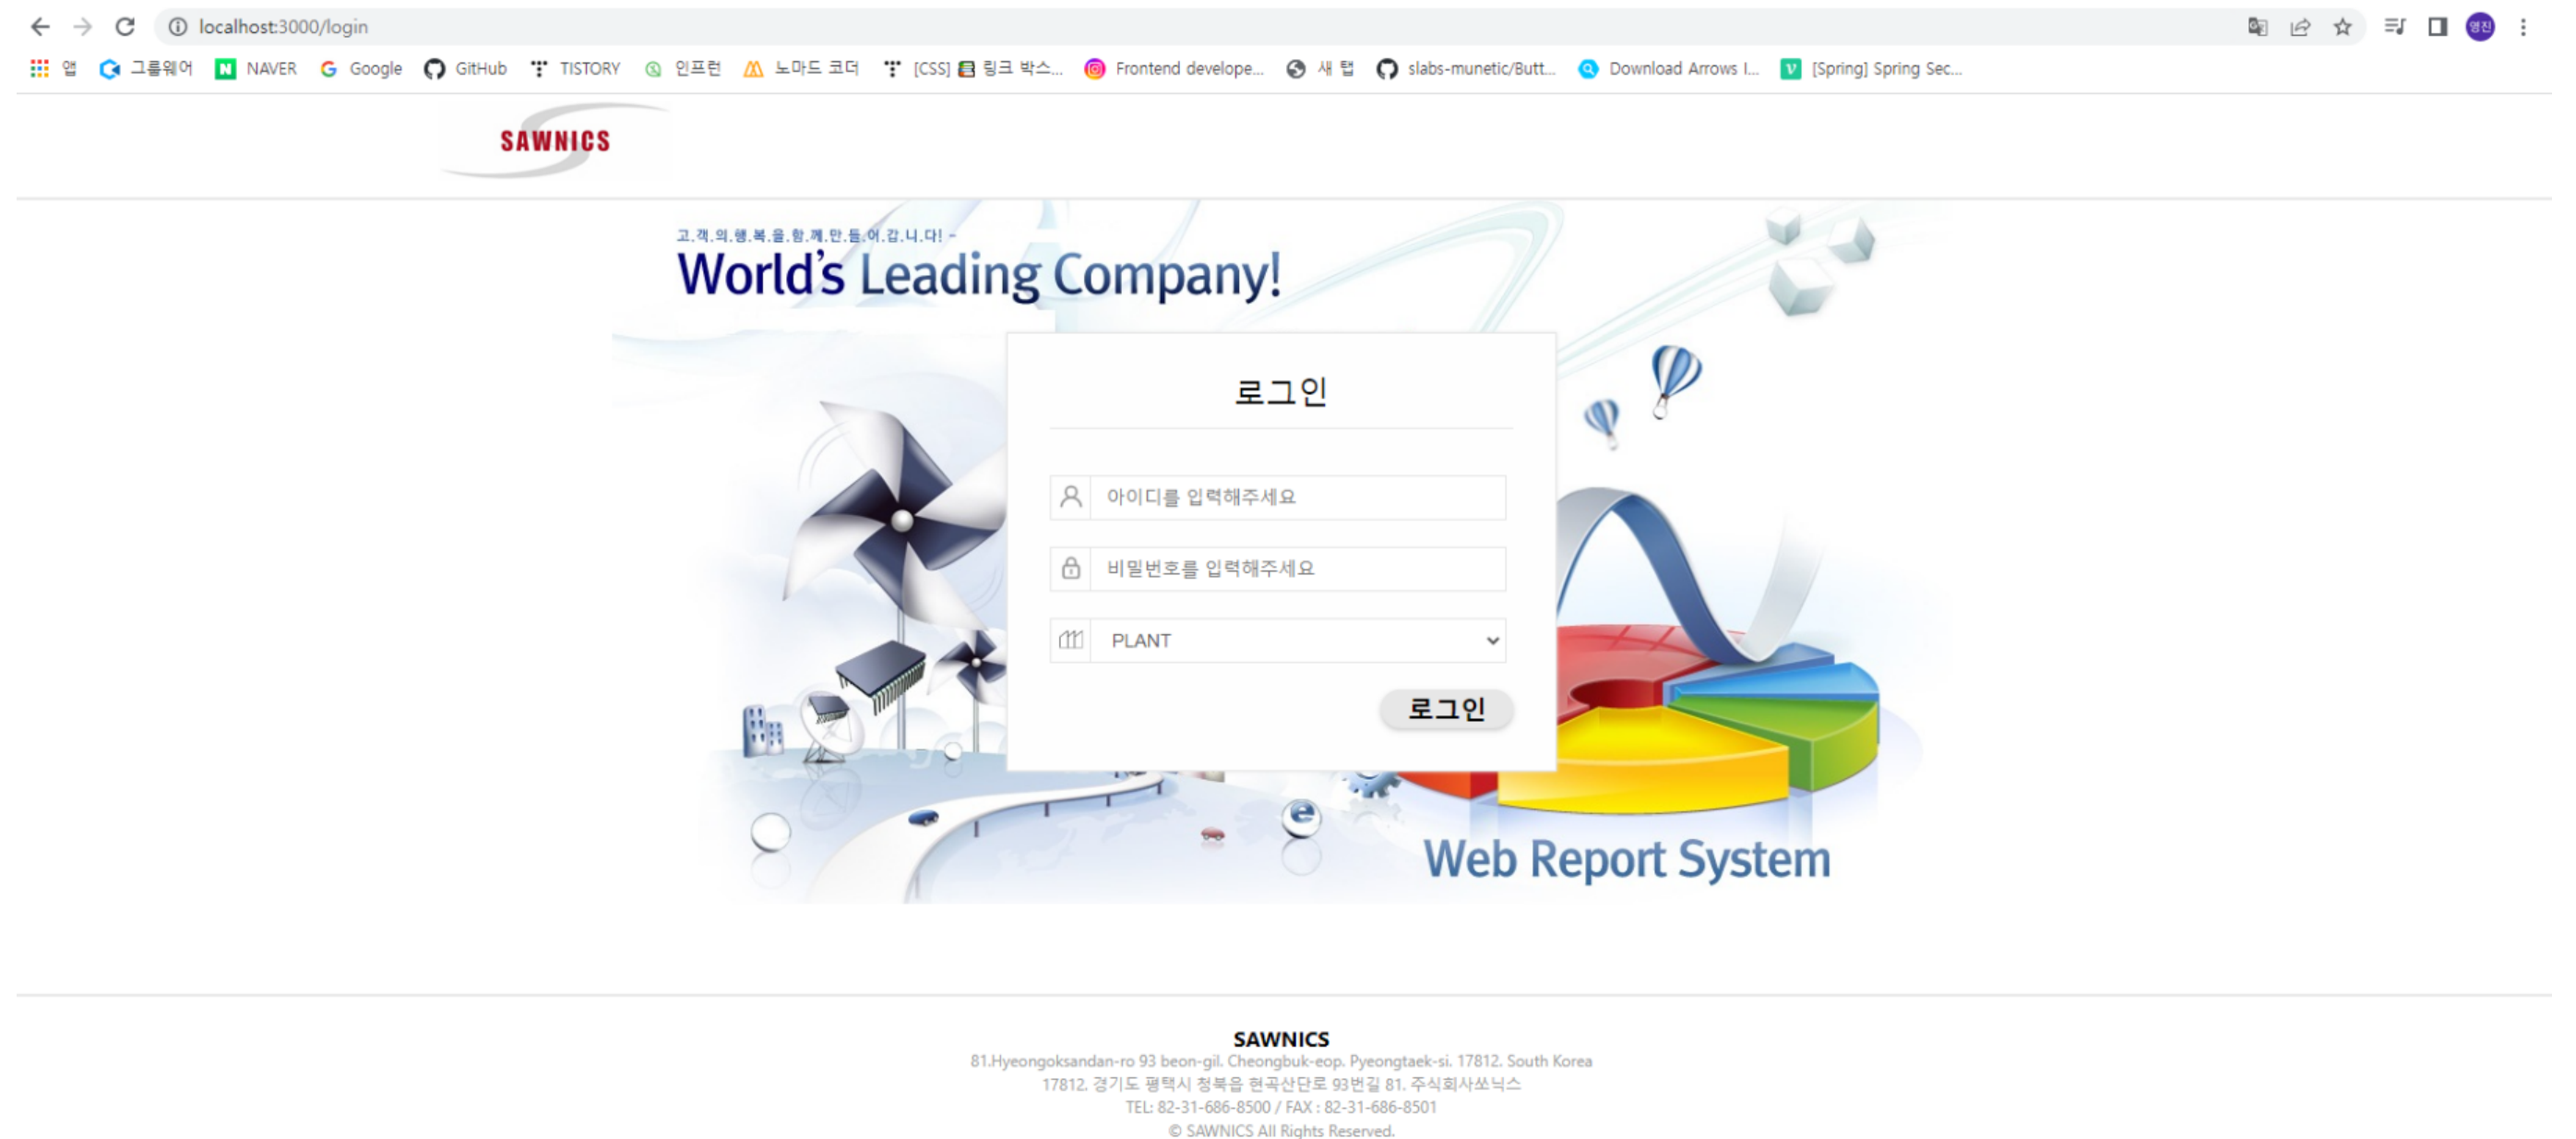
localhost:3000/login

앱 그룹웨어 NAVER Google GitHub TISTORY 인프런 노마드 코더 [CSS] 링크 박스... Frontend develope... 새 탭 slabs-munetic/Butt... Download Arrows I... [Spring] Spring Sec...

SAWNICS

고.객.의.행.복.을.함.께.만.들.어.갑.니.다! -
World's Leading Company!

로그인

아이디를 입력해주세요

비밀번호를 입력해주세요

PLANT

로그인

Web Report System

SAWNICS
81.Hyeongoksandan-ro 93 beon-gil. Cheongbuk-eop. Pyeongtaek-si. 17812. South Korea
17812. 경기도 평택시 청북읍 현곡산단로 93번길 81. 주식회사쏘닉스
TEL: 82-31-686-8500 / FAX : 82-31-686-8501
© SAWNICS All Rights Reserved.